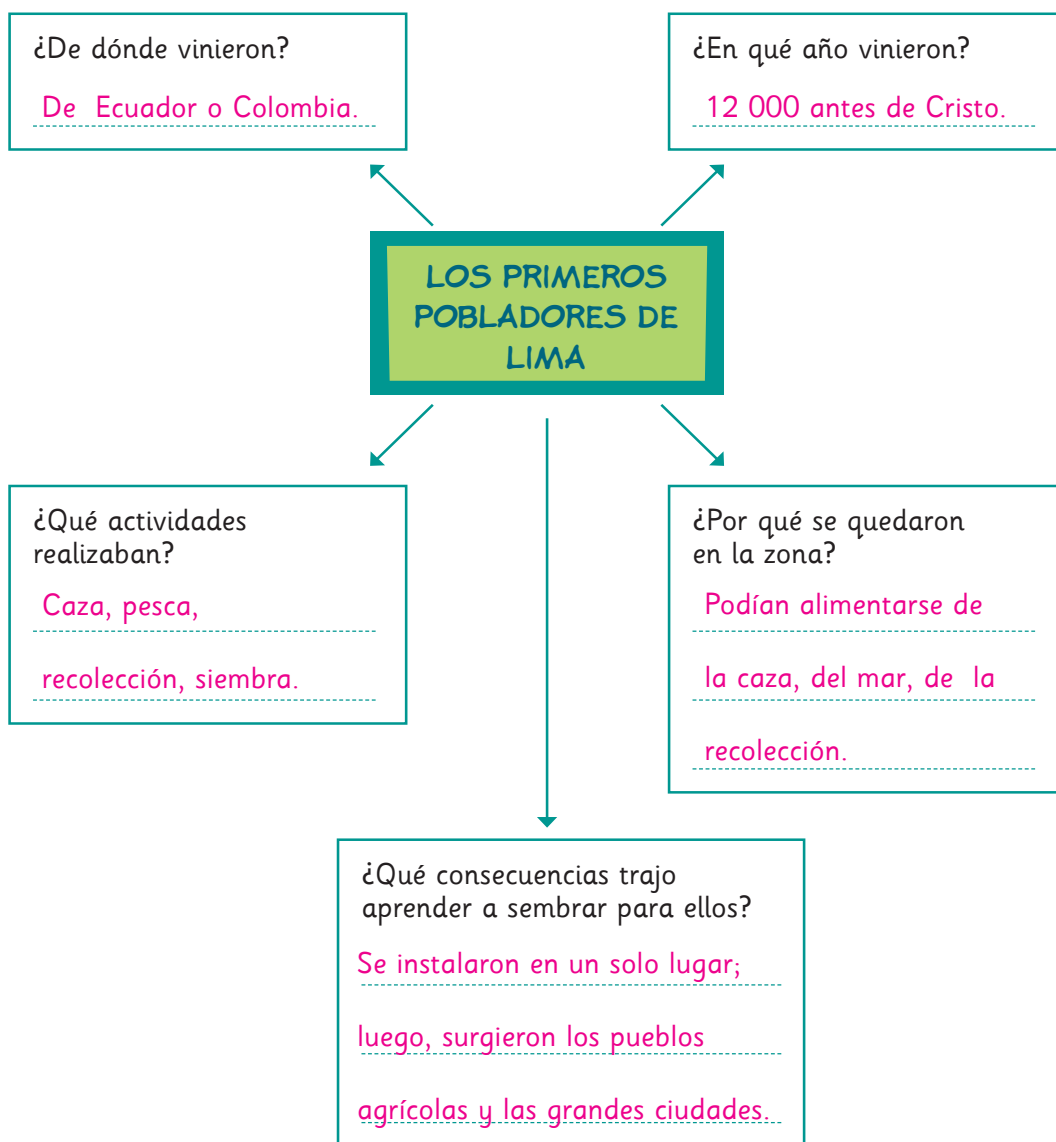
¿De dónde vinieron?

De Ecuador o Colombia.

¿En qué año vinieron?

12 000 antes de Cristo.

LOS PRIMEROS POBLADORES DE LIMA

¿Qué actividades realizaban?

Caza, pesca, recolección, siembra.

¿Por qué se quedaron en la zona?

Podían alimentarse de la caza, del mar, de la recolección.

¿Qué consecuencias trajo aprender a sembrar para ellos?

Se instalaron en un solo lugar; luego, surgieron los pueblos agrícolas y las grandes ciudades.